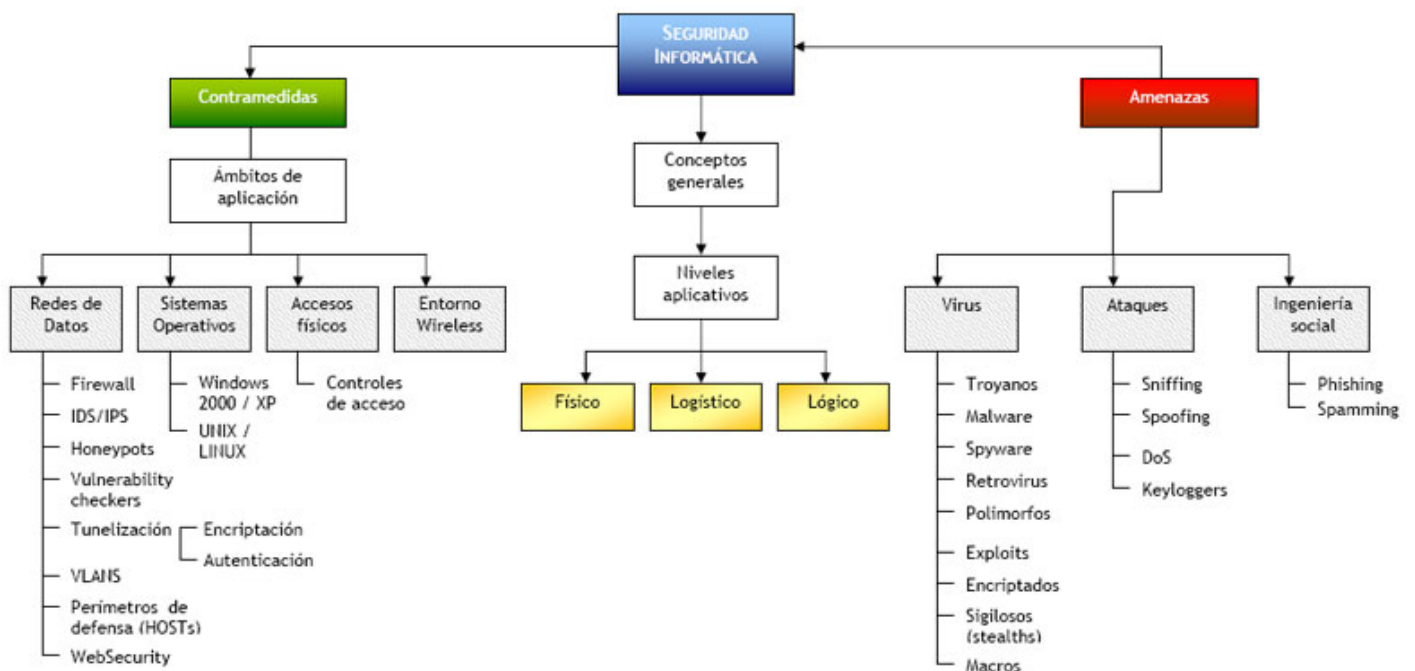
SEGURIDAD INFORMÁTICA

Contramedidas

Ámbitos de aplicación

Redes de Datos

Firewall
IDS/IPS
Honeypots
Vulnerability checkers
Tunelización
Encriptación
Autenticación
VLANS
Perimetros de defensa (HOSTs)
WebSecurity

Sistemas Operativos

Windows 2000 / XP
UNIX / LINUX

Accesos físicos

Controles de acceso

Entorno Wireless

Conceptos generales

Niveles aplicativos

Físico

Logístico

Lógico

Amenazas

Virus

Troyanos
Malware
Spyware
Retrovirus
Polimorfos
Exploits
Encriptados
Sigilosos (stealths)
Macros

Ataques

Sniffing
Spoofing
DoS
Keyloggers

Ingeniería social

Phishing
Spamming